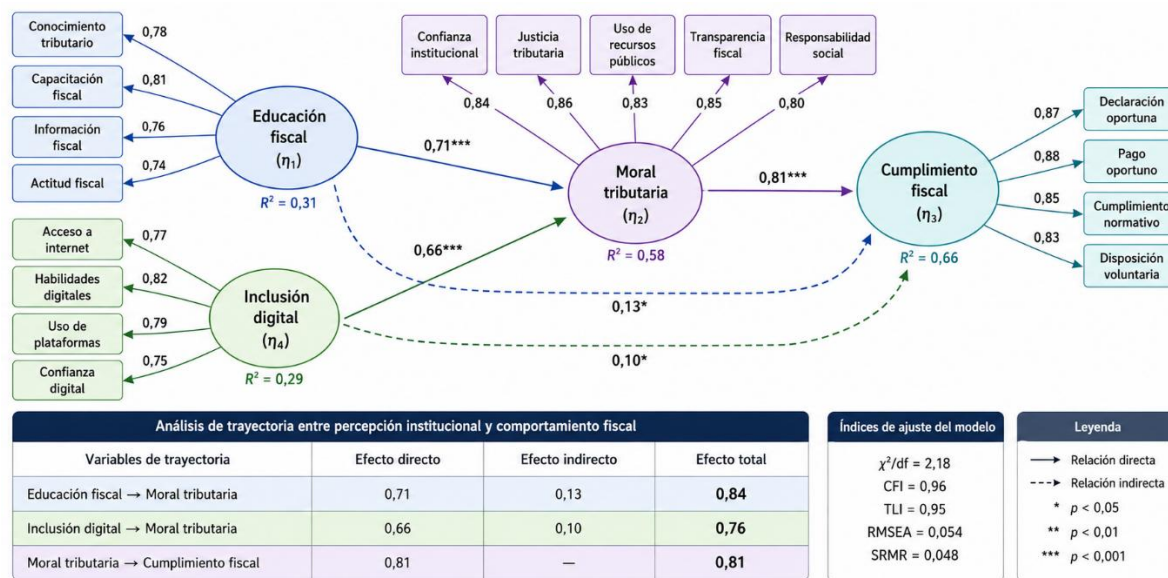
Conocimiento tributario
0,78
Capacitación fiscal
0,81
Información fiscal
0,76
Actitud fiscal
0,74
Educación fiscal
($\eta_1$)
$R^2$ = 0,31

Confianza institucional
Justicia tributaria
Uso de recursos públicos
Transparencia fiscal
Responsabilidad social
0,84
0,86
0,83
0,85
0,80

0,71***
Moral tributaria
($\eta_2$)
$R^2$ = 0,58
0,81***

Cumplimiento fiscal
($\eta_3$)
$R^2$ = 0,66
0,87
Declaración oportuna
0,88
Pago oportuno
0,85
Cumplimiento normativo
0,83
Disposición voluntaria

Acceso a internet
0,77
Habilidades digitales
0,82
Uso de plataformas
0,79
Confianza digital
0,75
Inclusión digital
($\eta_4$)
$R^2$ = 0,29
0,66***
0,13*
0,10*

Análisis de trayectoria entre percepción institucional y comportamiento fiscal

| Variables de trayectoria | Efecto directo | Efecto indirecto | Efecto total |
|---|---|---|---|
| Educación fiscal → Moral tributaria | 0,71 | 0,13 | **0,84** |
| Inclusión digital → Moral tributaria | 0,66 | 0,10 | **0,76** |
| Moral tributaria → Cumplimiento fiscal | 0,81 | — | **0,81** |

Índices de ajuste del modelo
$\chi^2$/df = 2,18
CFI = 0,96
TLI = 0,95
RMSEA = 0,054
SRMR = 0,048

Leyenda
→ Relación directa
--> Relación indirecta
* $p$ < 0,05
** $p$ < 0,01
*** $p$ < 0,001